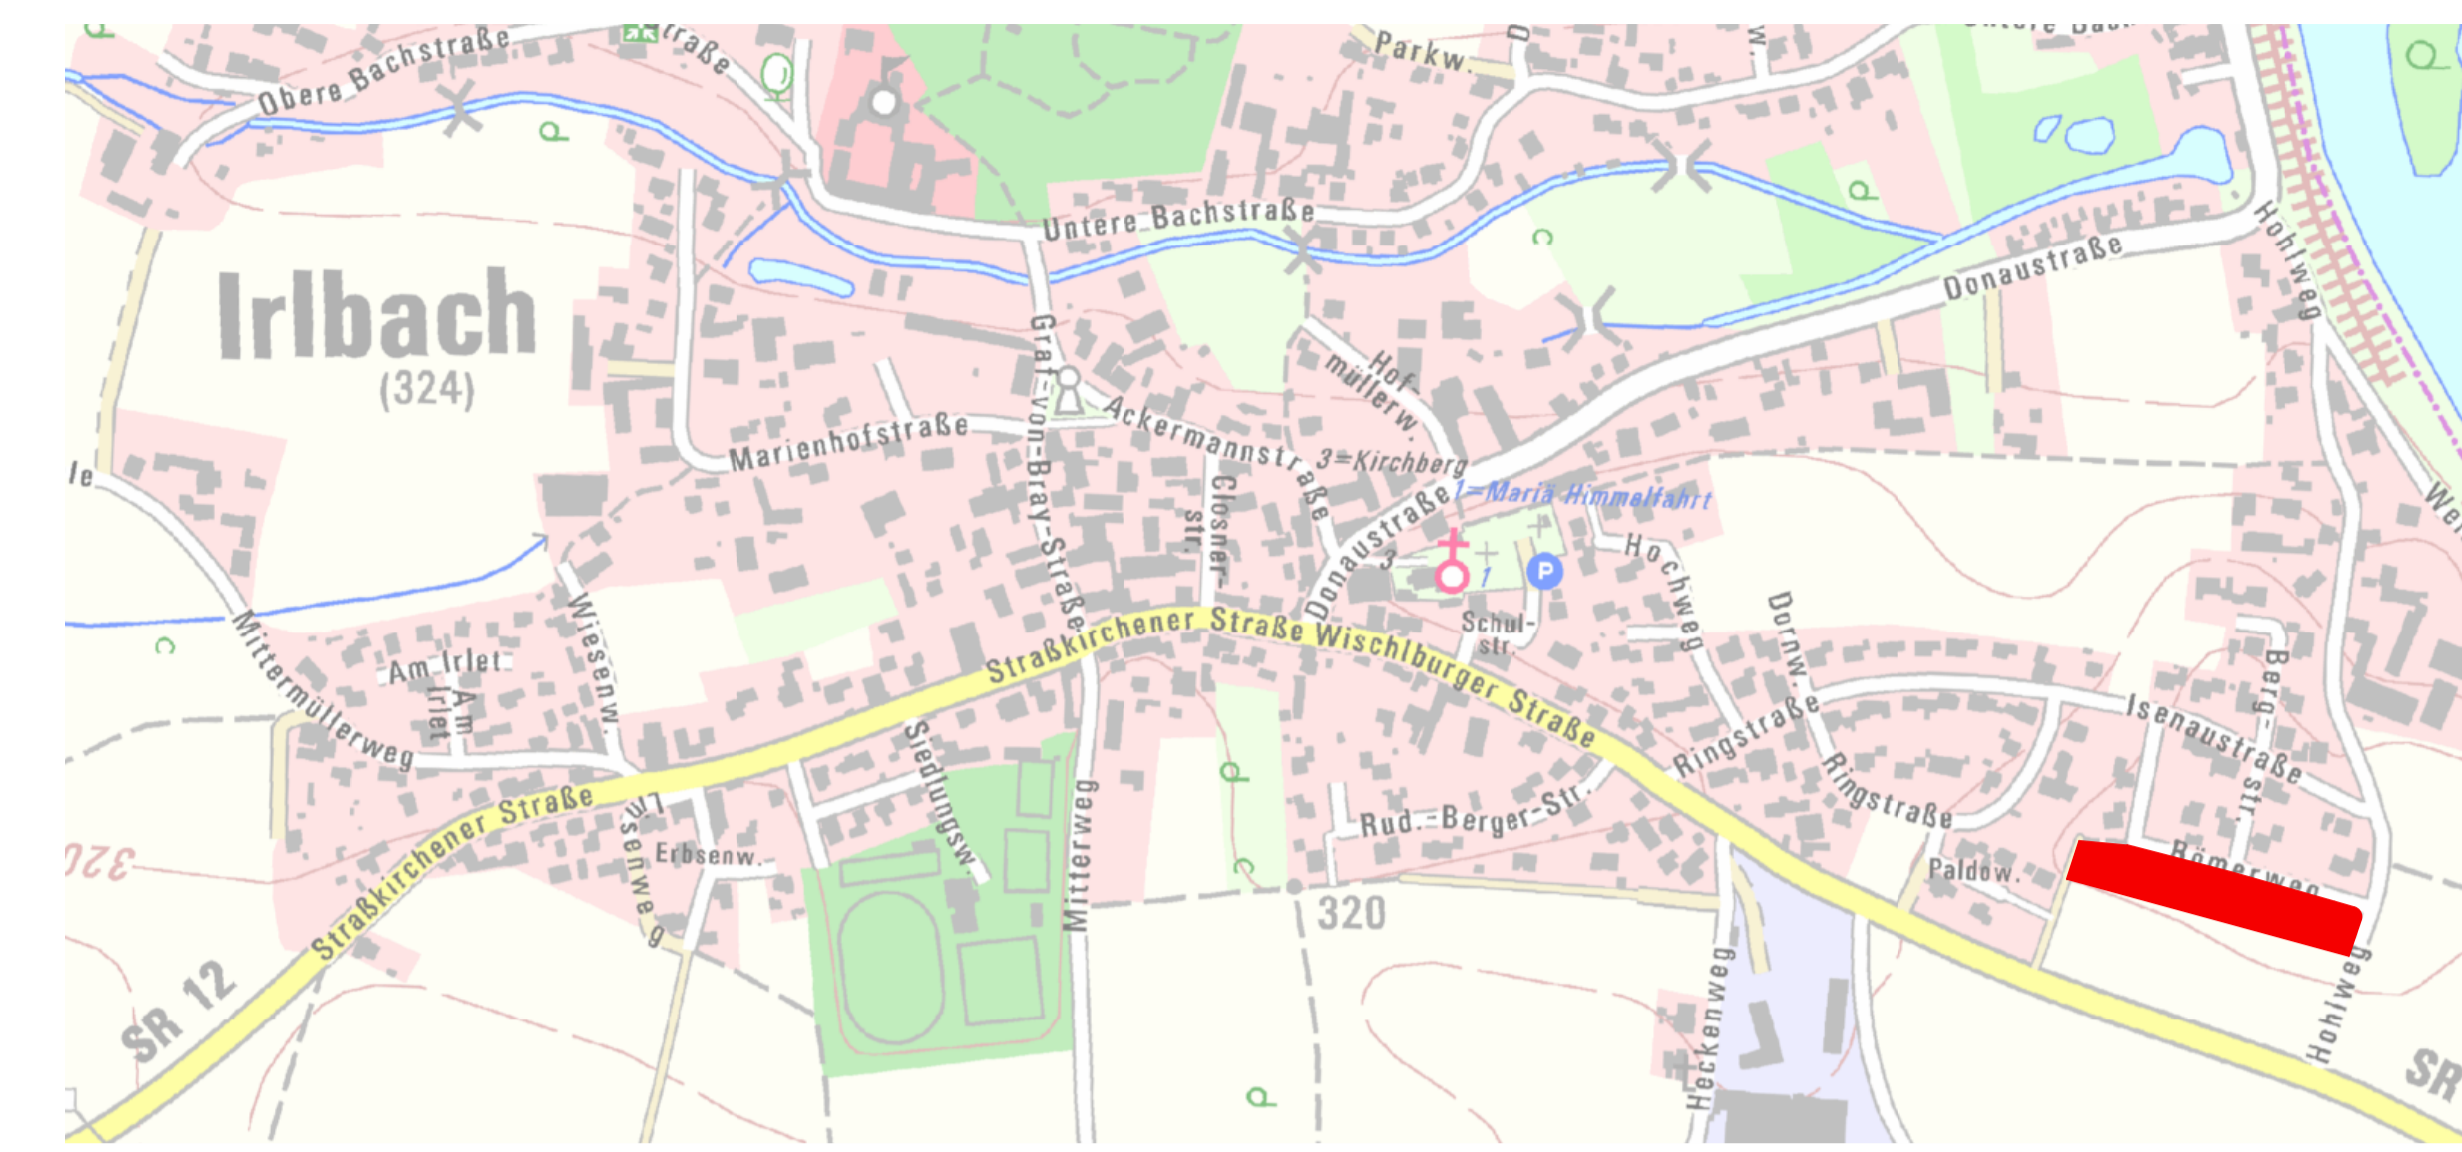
Obere Bachstraße
straße
Parkw.
Untere Bach
Irlbach
(324)
Untere Bachstraße
Donaustraße
Hohlweg
Hof-
müllerw.
Marienhofstraße
Graf-von-Bray-Straße
Ackermannstraße
3=Kirchberg
1=Mariä Himmelfahrt
Donaustraße
3
1
Hochweg
Closner-
str.
We
Wiesenw.
Mittermüllerweg
Am Irlet
Am Irlet
Straßkirchener Straße
Wischlburger Straße
Schul-
str.
Dornw.
Berg-
str.
Isenaustraße
Ringstraße
Ringstraße
Siedlungsw.
Rud.-Berger-Str.
Römerweg
Paldow.
Straßkirchener Straße
Linsenweg
Erbsenw.
Mitterweg
320
320
Heckenweg
Hohlweg
SR 12
SR